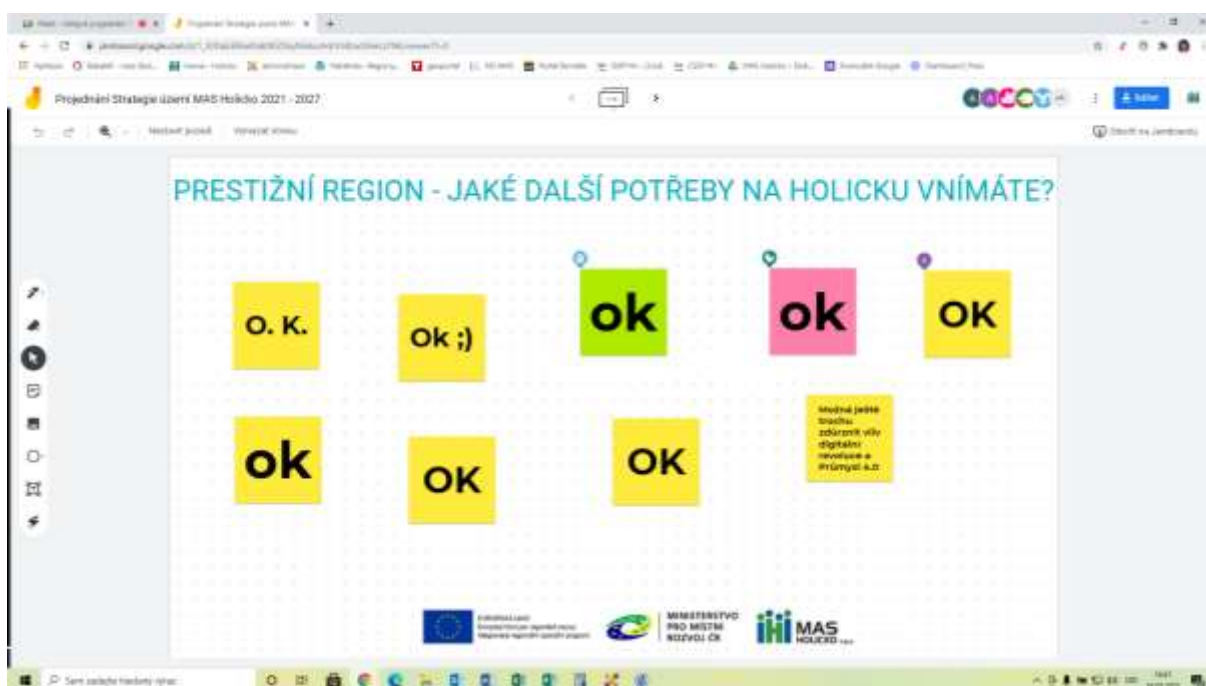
Projednání Strategie území MAS Holicko 2021 - 2027

Nastavit pozadí

Vymazat snímek

Sdílet

Otevřít na Jamboardu

PRESTIŽNÍ REGION - JAKÉ DALŠÍ POTŘEBY NA HOLICKU VNÍMÁTE?

O. K.

Ok ;)

ok

ok

OK

ok

OK

OK

Možná ještě trochu zdůraznit vliv digitální revoluce a Průmysl 4.0

Evropská unie
Evropský fond pro regionální rozvoj
Integrovaný regionální operační program

MINISTERSTVO PRO MÍSTNÍ ROZVOJ ČR

MAS HOLICKO

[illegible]